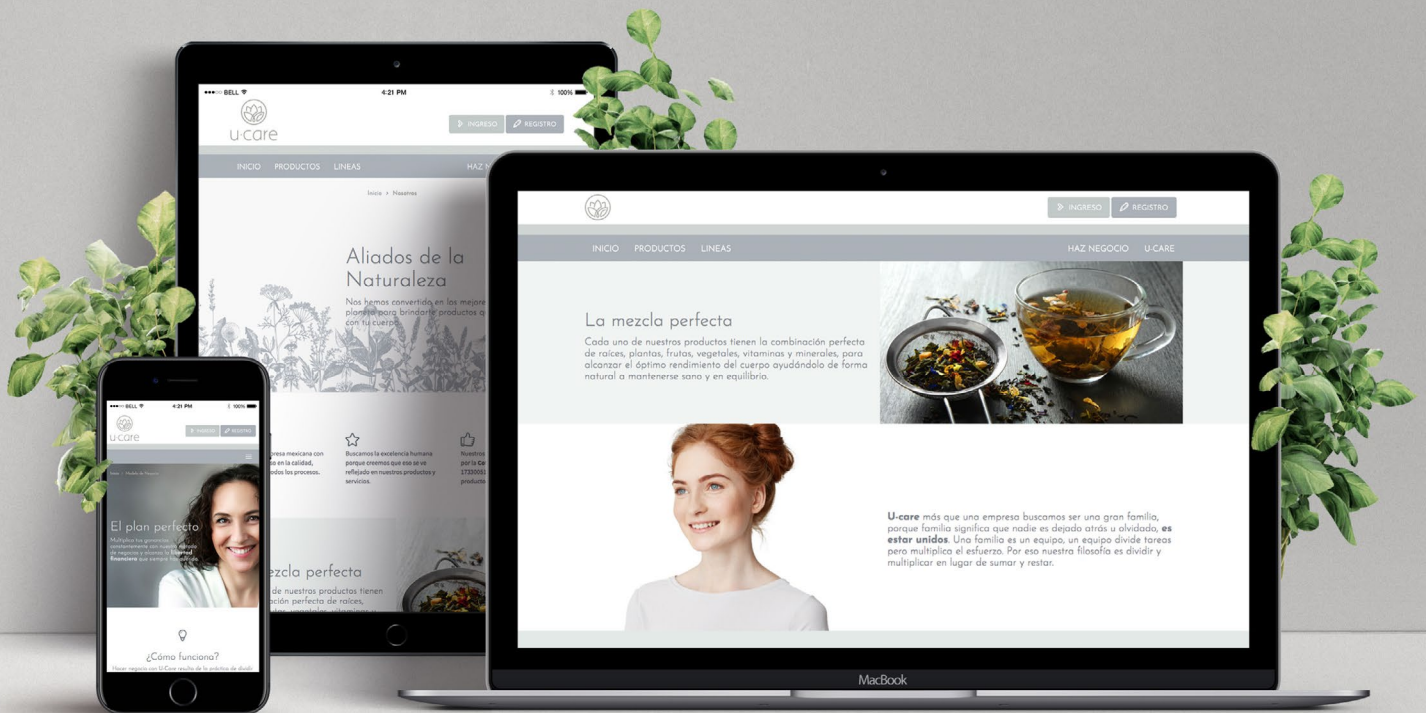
BELL
4:21 PM
100%
u·care
INGRESO
REGISTRO
INICIO PRODUCTOS LINEAS
HAZ N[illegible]
Inicio › Nosotros
Aliados de la Naturaleza
Nos hemos convertido en los mejore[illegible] planeta para brindarte productos q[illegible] con tu cuerpo.
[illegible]presa mexicana con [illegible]o en la calidad, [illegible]dos los procesos.
Buscamos la excelencia humana porque creemos que eso se ve reflejado en nuestros productos y servicios.
Nuestros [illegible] por la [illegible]
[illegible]ezcla perfecta
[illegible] de nuestros productos tienen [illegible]ación perfecta de raíces,

INGRESO
REGISTRO
INICIO PRODUCTOS LINEAS
HAZ NEGOCIO U-CARE
La mezcla perfecta
Cada uno de nuestros productos tienen la combinación perfecta de raíces, plantas, frutas, vegetales, vitaminas y minerales, para alcanzar el óptimo rendimiento del cuerpo ayudándolo de forma natural a mantenerse sano y en equilibrio.
U-care más que una empresa buscamos ser una gran familia, porque familia significa que nadie es dejado atrás u olvidado, es estar unidos. Una familia es un equipo, un equipo divide tareas pero multiplica el esfuerzo. Por eso nuestra filosofía es dividir y multiplicar en lugar de sumar y restar.
MacBook

BELL
4:21 PM
100%
u·care
INGRESO
REGISTRO
El plan perfecto
Multiplica tus ganancias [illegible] libertad financiera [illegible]
¿Cómo funciona?
Hacer negocio con U-Care resulta de la práctica de dividir